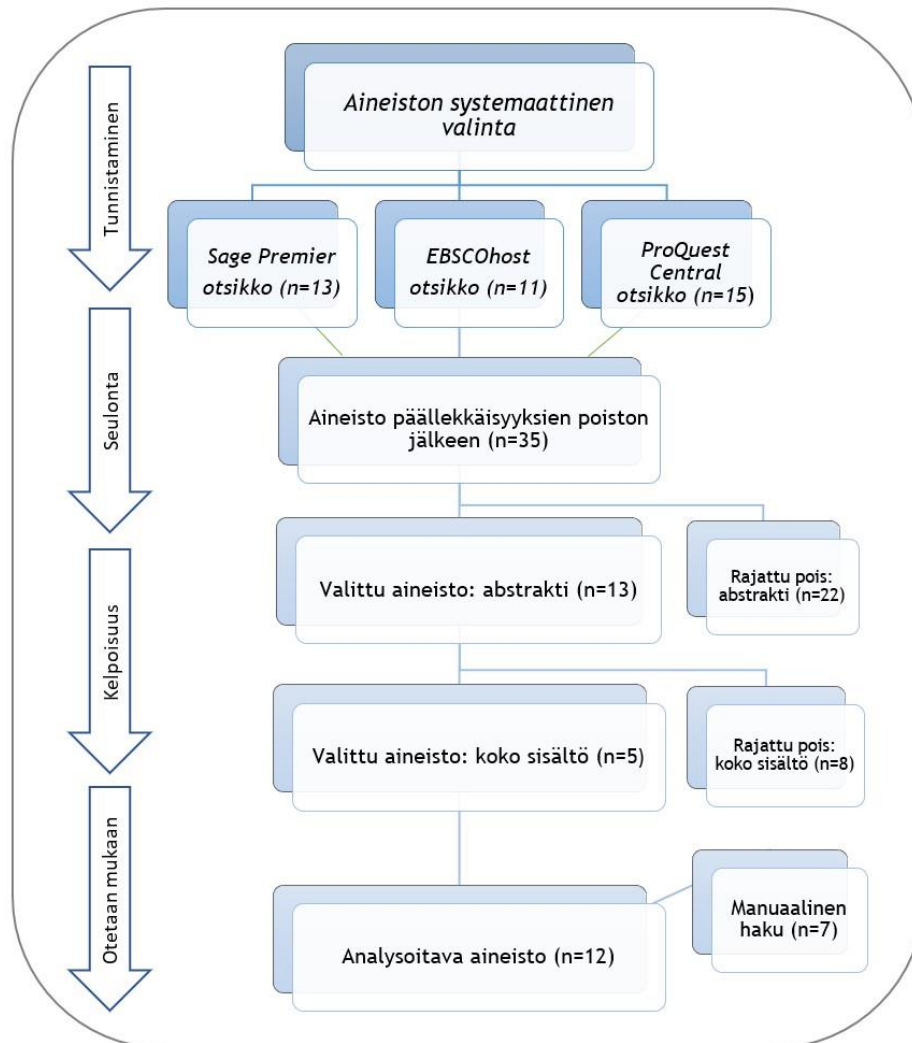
Tunnistaminen

Aineiston systemaattinen valinta

Sage Premier otsikko (n=13)

EBSCOhost otsikko (n=11)

ProQuest Central otsikko (n=15)

Seulonta

Aineisto päällekkäisyyksien poiston jälkeen (n=35)

Kelpoisuus

Valittu aineisto: abstrakti (n=13)

Rajattu pois: abstrakti (n=22)

Valittu aineisto: koko sisältö (n=5)

Rajattu pois: koko sisältö (n=8)

Otetaan mukaan

Analysoitava aineisto (n=12)

Manuaalinen haku (n=7)